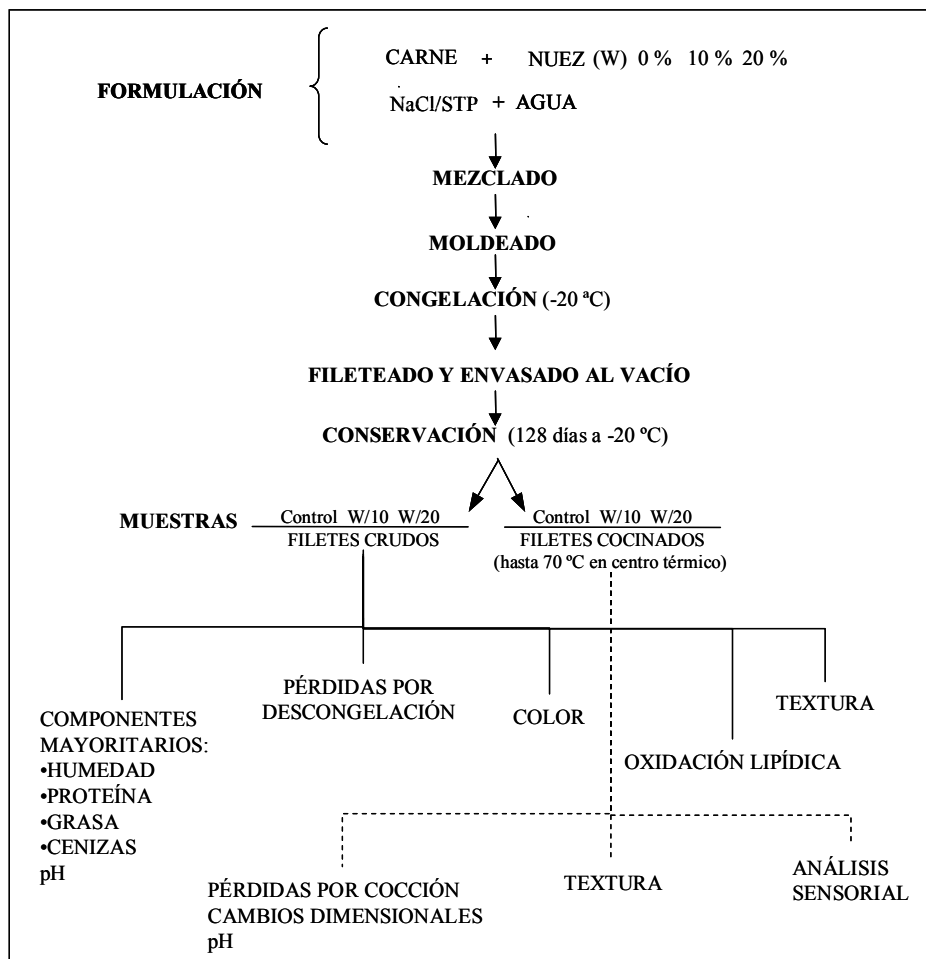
FORMULACIÓN

CARNE + NUEZ (W) 0 % 10 % 20 %

NaCl/STP + AGUA

MEZCLADO

MOLDEADO

CONGELACIÓN (-20 ªC)

FILETEADO Y ENVASADO AL VACÍO

CONSERVACIÓN (128 días a -20 ºC)

MUESTRAS

Control W/10 W/20
FILETES CRUDOS

Control W/10 W/20
FILETES COCINADOS
(hasta 70 ºC en centro térmico)

COMPONENTES MAYORITARIOS:
•HUMEDAD
•PROTEÍNA
•GRASA
•CENIZAS
pH

PÉRDIDAS POR DESCONGELACIÓN

COLOR

OXIDACIÓN LIPÍDICA

TEXTURA

PÉRDIDAS POR COCCIÓN
CAMBIOS DIMENSIONALES
pH

TEXTURA

ANÁLISIS SENSORIAL